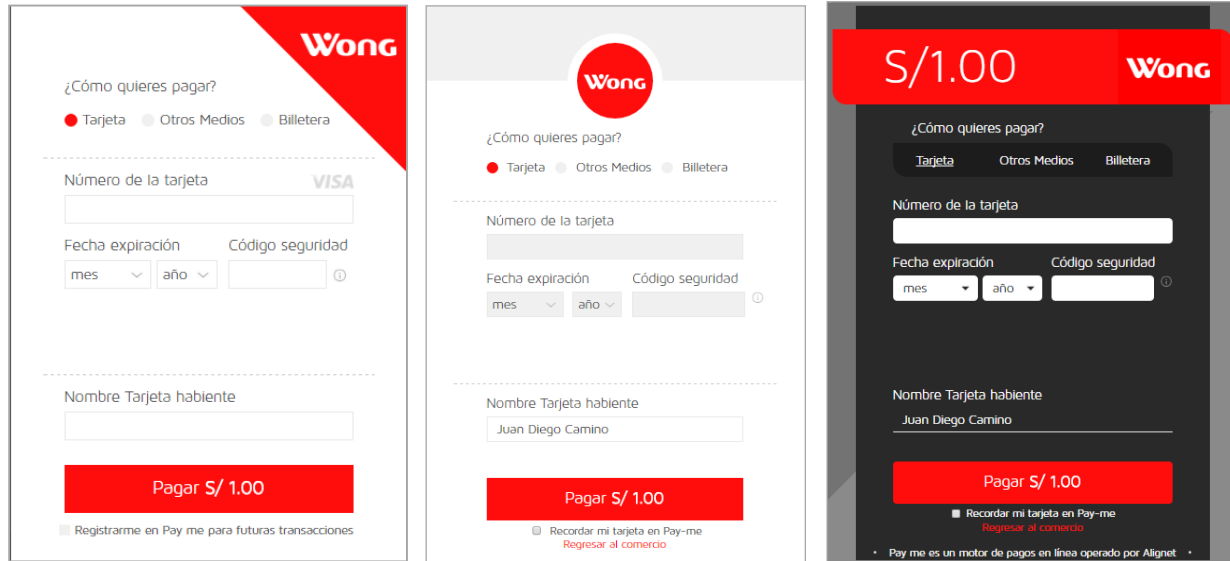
Wong

¿Cómo quieres pagar?

Tarjeta Otros Medios Billetera

Número de la tarjeta VISA

Fecha expiración Código seguridad

mes año

Nombre Tarjeta habiente

Pagar S/ 1.00

Registrarme en Pay me para futuras transacciones

Wong

¿Cómo quieres pagar?

Tarjeta Otros Medios Billetera

Número de la tarjeta

Fecha expiración Código seguridad

mes año

Nombre Tarjeta habiente

Juan Diego Camino

Pagar S/ 1.00

Recordar mi tarjeta en Pay-me

Regresar al comercio

S/1.00 Wong

¿Cómo quieres pagar?

Tarjeta Otros Medios Billetera

Número de la tarjeta

Fecha expiración Código seguridad

mes año

Nombre Tarjeta habiente

Juan Diego Camino

Pagar S/ 1.00

Recordar mi tarjeta en Pay-me

Regresar al comercio

Pay me es un motor de pagos en línea operado por Alignet